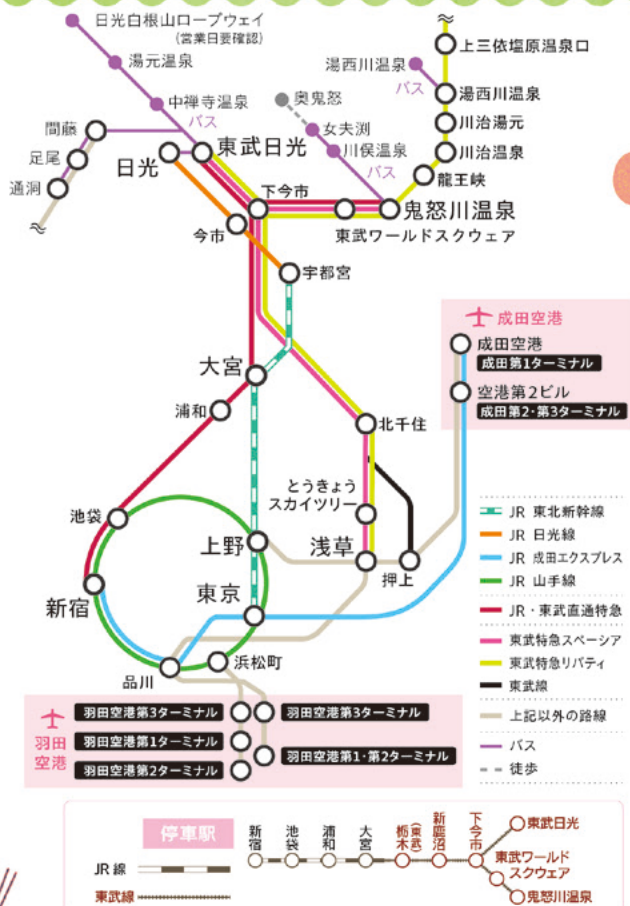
日光白根山ロープウェイ
(営業日要確認)
湯元温泉
中禅寺温泉
バス
奥鬼怒
女夫渕
川俣温泉
バス
湯西川温泉
バス
上三依塩原温泉口
湯西川温泉
川治湯元
川治温泉
龍王峡
間藤
足尾
通洞
日光
東武日光
下今市
鬼怒川温泉
今市
東武ワールドスクウェア
宇都宮
成田空港
成田空港
成田第1ターミナル
空港第2ビル
成田第2・第3ターミナル
大宮
浦和
北千住
とうきょう
スカイツリー
池袋
上野
浅草
押上
新宿
東京
品川
浜松町
羽田空港第3ターミナル
羽田空港第1ターミナル
羽田空港第2ターミナル
羽田空港第3ターミナル
羽田空港第1・第2ターミナル
羽田空港
JR 東北新幹線
JR 日光線
JR 成田エクスプレス
JR 山手線
JR・東武直通特急
東武特急スペーシア
東武特急リバティ
東武線
上記以外の路線
バス
徒歩
停車駅
新宿
池袋
浦和
大宮
栃木(東武)
新鹿沼
下今市
東武日光
東武ワールドスクウェア
鬼怒川温泉
JR線
東武線